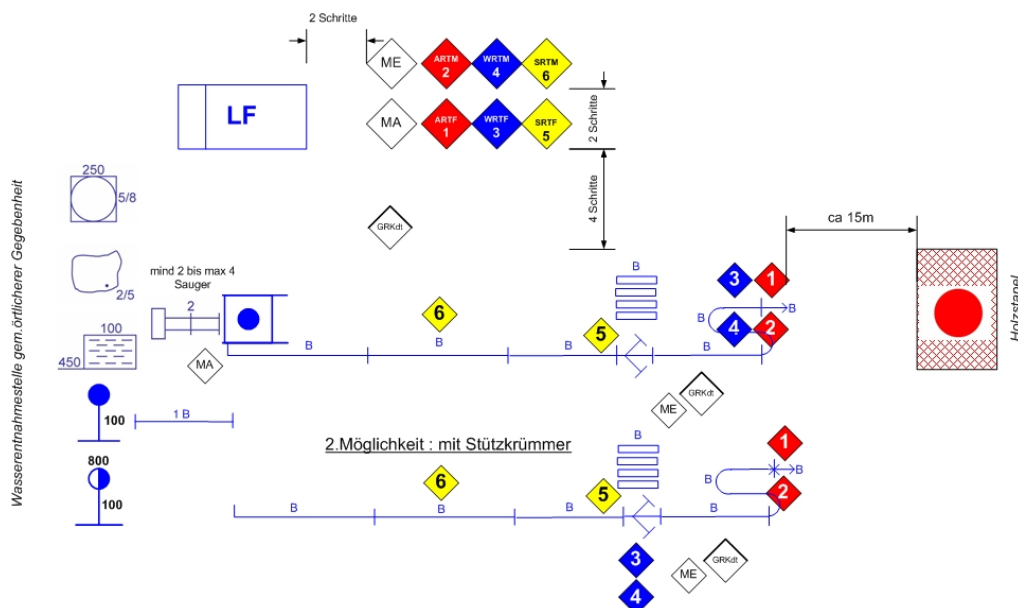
2 Schritte

ME ARTM 2 WRTM 4 SRTM 6

LF

MA ARTF 1 WRTF 3 SRTF 5

2 Schritte

4 Schritte

Wasserentnahmestelle gem.örtlicherer Gegebenheit

250
5/8

2/5

100
450

100

800
100

GRKdt

ca 15m

Holzstapel

mind 2 bis max 4 Sauger

2

MA

1 B

B B B B

6 5

B

3 1
B
4 2

ME GRKdt

2.Möglichkeit : mit Stützkrümmer

B

1
B
B
2

6 5

B B B B

3
4

ME GRKdt